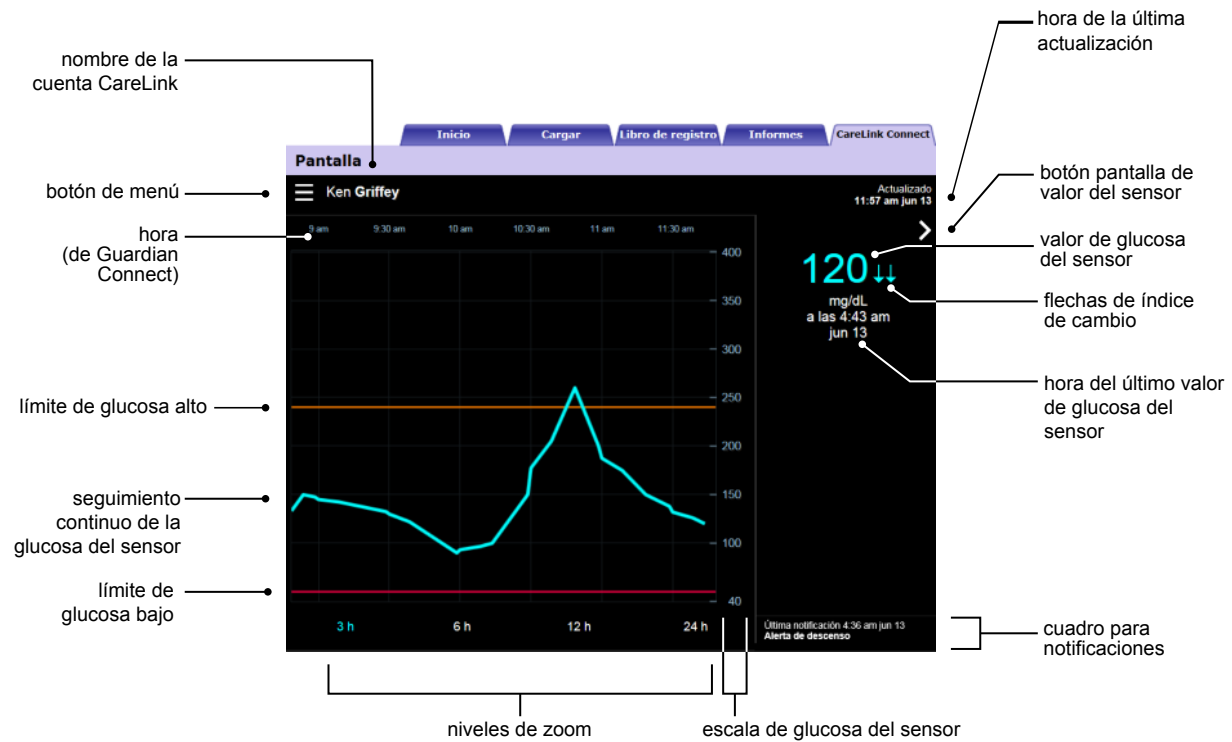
nombre de la cuenta CareLink

hora de la última actualización

Inicio
Cargar
Libro de registro
Informes
CareLink Connect

Pantalla

botón de menú

Ken Griffey

Actualizado
11:57 am jun 13

botón pantalla de valor del sensor

hora (de Guardian Connect)

9 am
9:30 am
10 am
10:30 am
11 am
11:30 am

valor de glucosa del sensor

120 ↓↓
mg/dL
a las 4:43 am
jun 13

flechas de índice de cambio

400
350
300
250
200
150
100
40

límite de glucosa alto

hora del último valor de glucosa del sensor

seguimiento continuo de la glucosa del sensor

límite de glucosa bajo

3 h
6 h
12 h
24 h

Última notificación 4:36 am jun 13
Alerta de descenso

cuadro para notificaciones

niveles de zoom

escala de glucosa del sensor